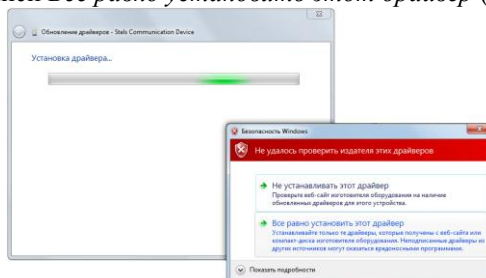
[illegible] Все равно установить этот драйвер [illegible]

Обновление драйверов - Stels Communication Device

Установка драйвера...

Безопасность Windows

Не удалось проверить издателя этих драйверов

Не устанавливать этот драйвер
Проверьте веб-сайт изготовителя оборудования на наличие обновленных драйверов для этого устройства.

Все равно установить этот драйвер
Устанавливайте только те драйверы, которые получены с веб-сайта или компакт-диска изготовителя оборудования. Неподписанные драйверы из других источников могут оказаться вредоносными программами.

Показать подробности